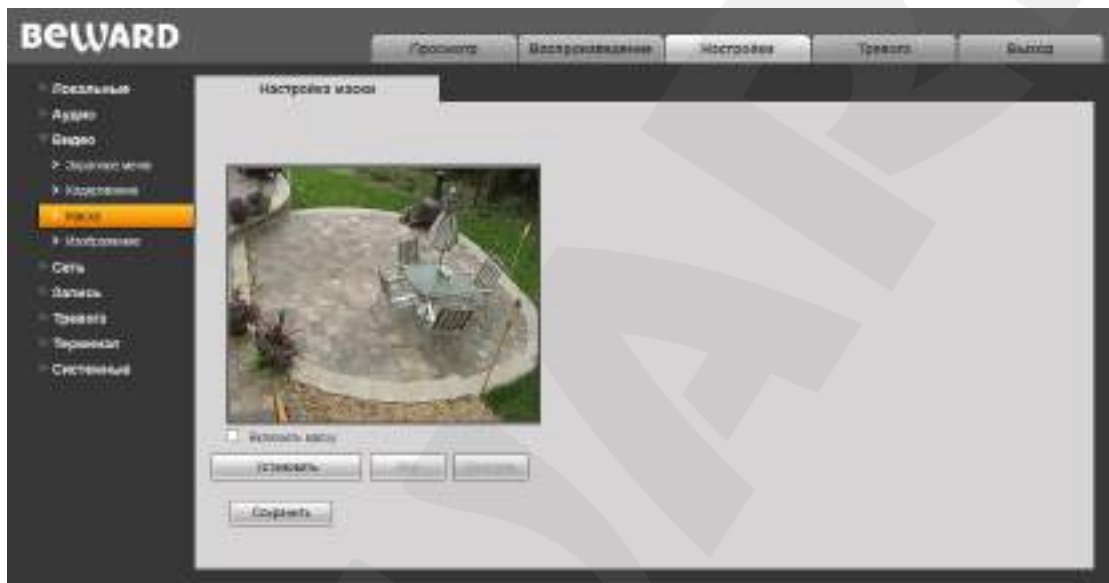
BeWARD

Просмотр
Воспроизведение
Настройки
Тревога
Выход

Локальные
Аудио
Видео
Экранное меню
Кодирование
Маска
Изображение
Сеть
Запись
Тревога
Терминал
Системные

Настройка маски

Включить маску

Установить
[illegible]
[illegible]

Сохранить